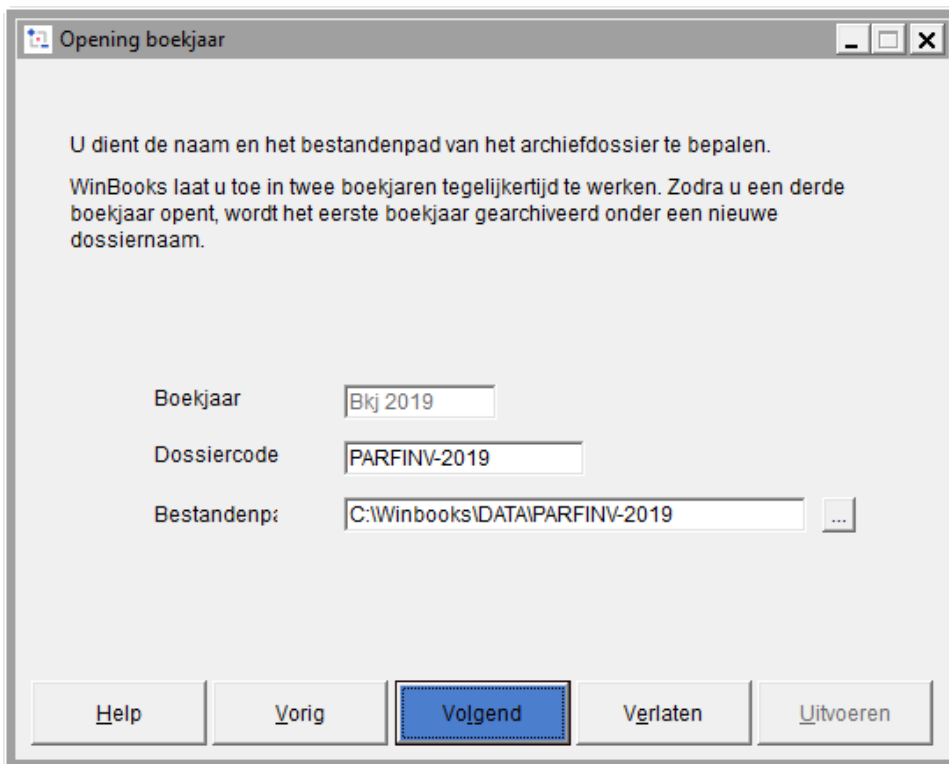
Opening boekjaar

U dient de naam en het bestandenpad van het archiefdossier te bepalen.

WinBooks laat u toe in twee boekjaren tegelijkertijd te werken. Zodra u een derde boekjaar opent, wordt het eerste boekjaar gearchiveerd onder een nieuwe dossiernaam.

Boekjaar
Bkj 2019
Dossiercode
PARFINV-2019
Bestandenpa
C:\Winbooks\DATA\PARFINV-2019
...

Help
Vorig
Volgend
Verlaten
Uitvoeren